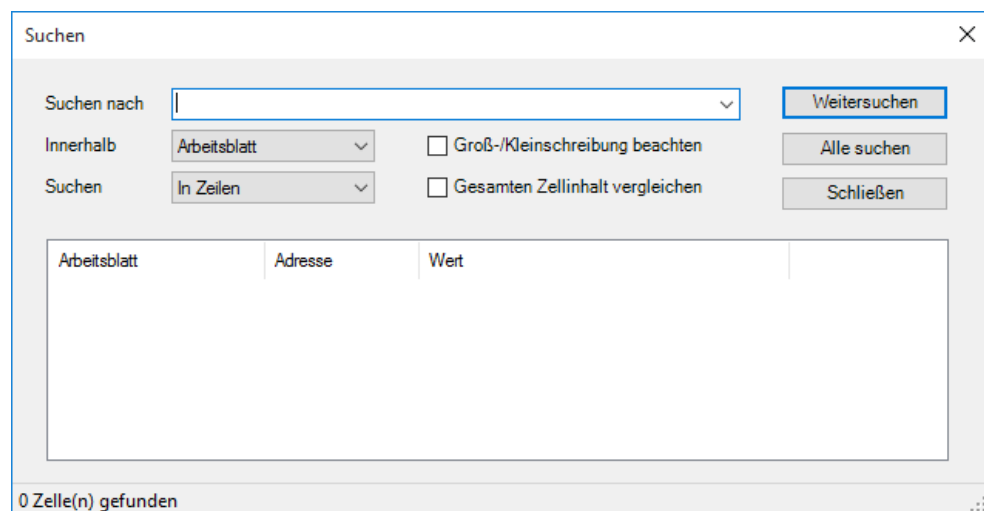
Suchen

Suchen nach
Weitersuchen
Innerhalb
Arbeitsblatt
Groß-/Kleinschreibung beachten
Alle suchen
Suchen
In Zeilen
Gesamten Zellinhalt vergleichen
Schließen

| Arbeitsblatt | Adresse | Wert | |
|---|---|---|---|

0 Zelle(n) gefunden